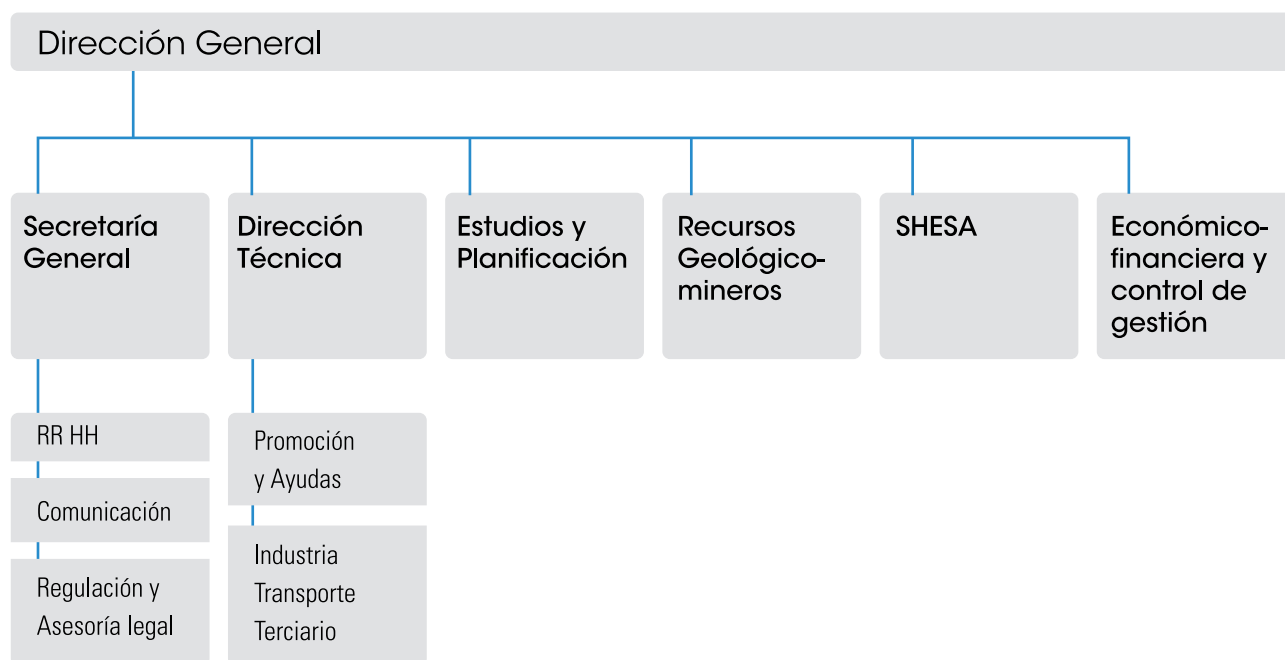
Dirección General

Secretaría General

Dirección Técnica

Estudios y Planificación

Recursos Geológicomineros

SHESA

Económicofinanciera y control de gestión

RR HH

Comunicación

Regulación y Asesoría legal

Promoción y Ayudas

Industria
Transporte
Terciario